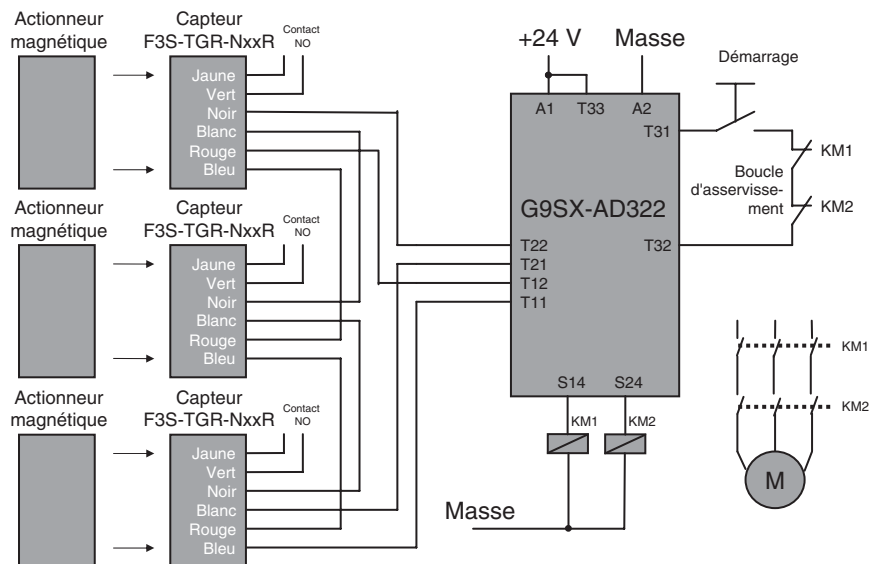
Actionneur magnétique

Capteur F3S-TGR-NxxR

Contact NO

Jaune
Vert
Noir
Blanc
Rouge
Bleu

Actionneur magnétique

Capteur F3S-TGR-NxxR

Contact NO

Jaune
Vert
Noir
Blanc
Rouge
Bleu

Actionneur magnétique

Capteur F3S-TGR-NxxR

Contact NO

Jaune
Vert
Noir
Blanc
Rouge
Bleu

+24 V

Masse

Démarrage

A1 T33 A2

T31

KM1

Boucle d'asservissement

KM2

G9SX-AD322

T22
T21
T12
T11

T32

S14 S24

KM1 KM2

KM1

KM2

M

Masse